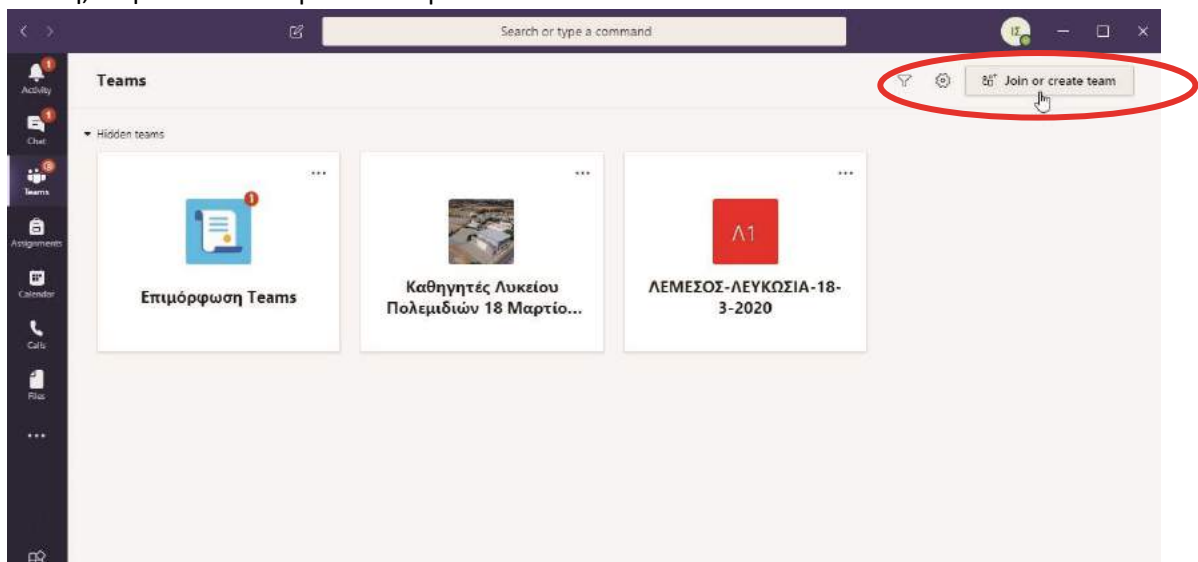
Search or type a command

Activity

Chat

Teams

Assignments

Calendar

Calls

Files

...

Teams

Join or create team

Hidden teams

...

Επιμόρφωση Teams

...

Καθηγητές Λυκείου Πολεμιδιών 18 Μαρτίο...

...

Λ1

ΛΕΜΕΣΟΣ-ΛΕΥΚΩΣΙΑ-18-3-2020